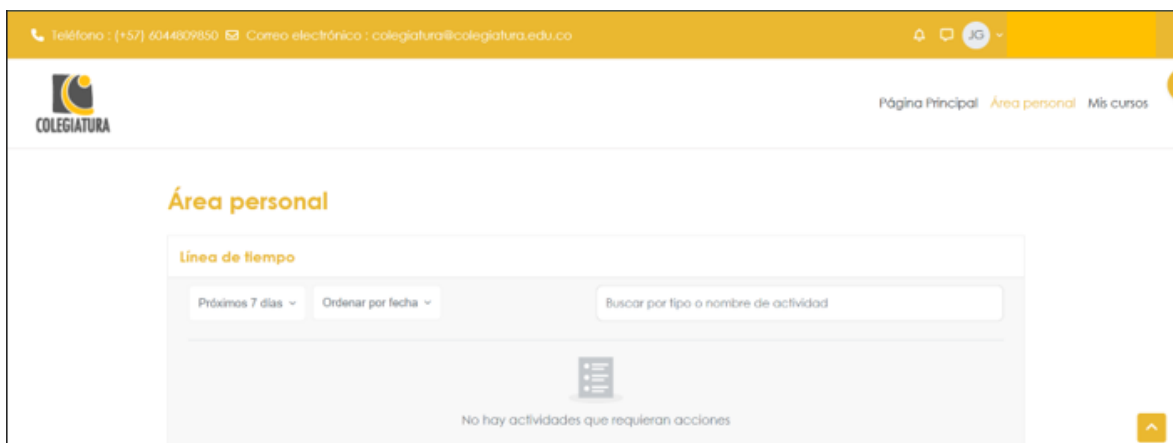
Teléfono : (+57) 6044809850 Correo electrónico : colegiatura@colegiatura.edu.co

JG

COLEGIATURA

Página Principal Área personal Mis cursos

Área personal

Línea de tiempo

Próximos 7 días

Ordenar por fecha

Buscar por tipo o nombre de actividad

No hay actividades que requieran acciones